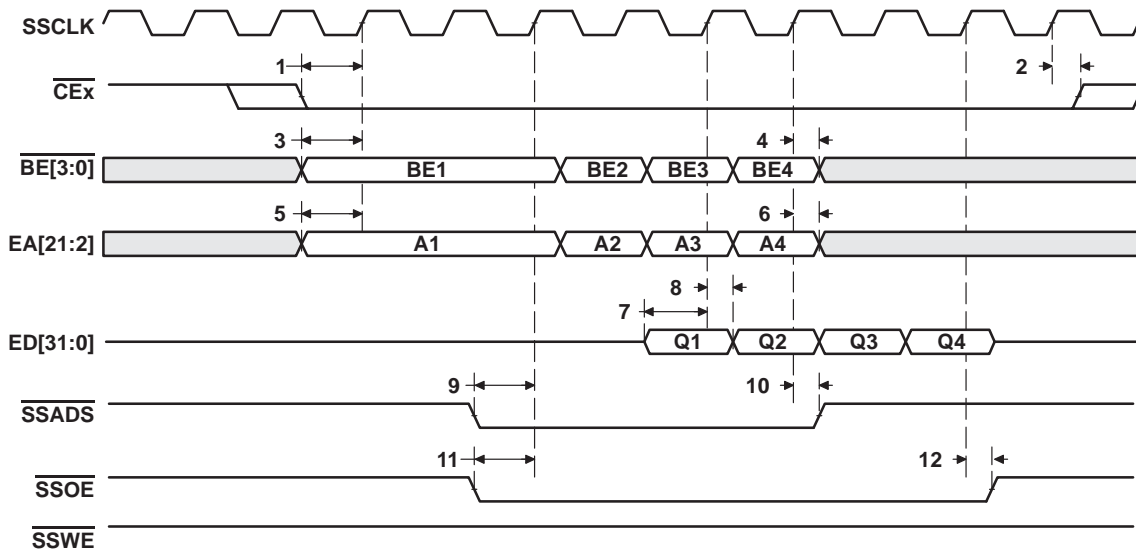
SSCLK

1

2

$\overline{CEx}$

3

4

$\overline{BE[3:0]}$

BE1

BE2

BE3

BE4

5

6

EA[21:2]

A1

A2

A3

A4

8

7

ED[31:0]

Q1

Q2

Q3

Q4

9

10

$\overline{SSADS}$

11

12

$\overline{SSOE}$

$\overline{SSWE}$